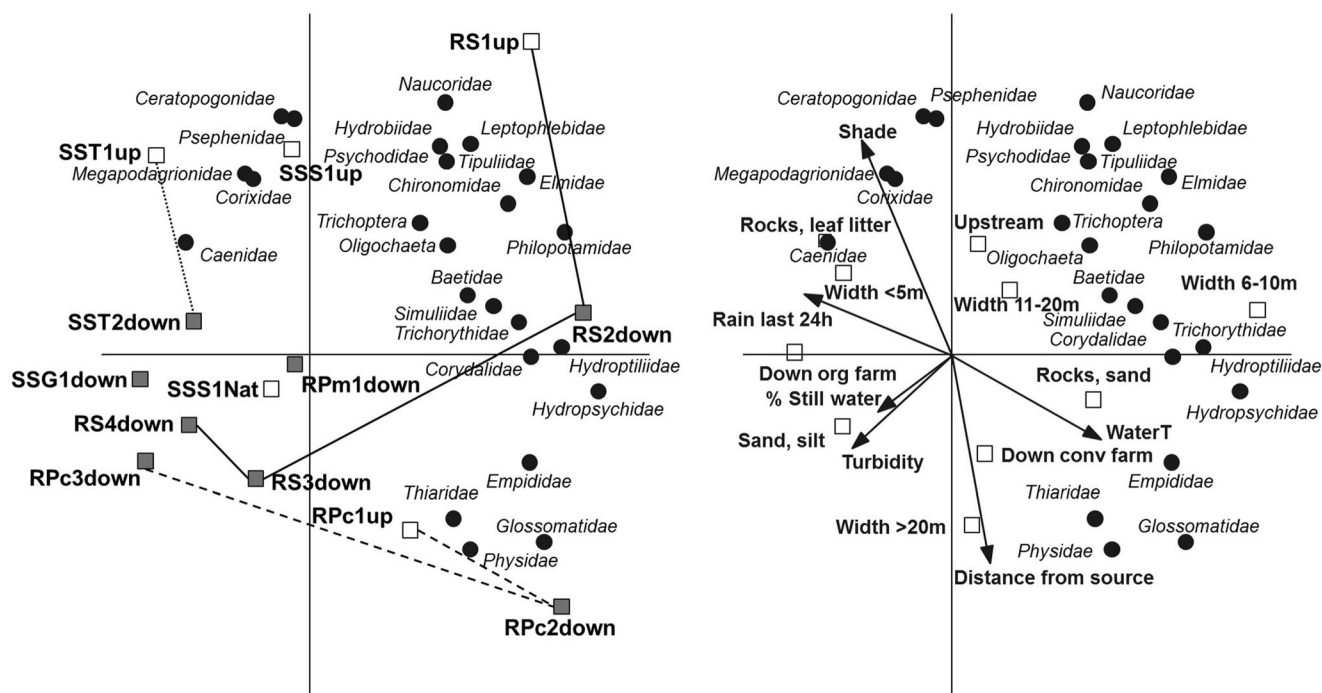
RS1up
Naucoridae
Ceratopogonidae
Psephenidae
Hydrobiidae
Leptophlebidae
SST1up
Psychodidae
Tipuliidae
Megapodagrionidae
SSS1up
Chironomidae
Elmidae
Corixidae
Trichoptera
Oligochaeta
Philopotamidae
Caenidae
Baetidae
Simuliidae
SST2down
Trichorythidae
RS2down
Corydalidae
Hydroptiliidae
SSG1down
SSS1Nat
RPm1down
Hydropsychidae
RS4down
RS3down
Empididae
RPc3down
Thiaridae
RPc1up
Glossomatidae
Physidae
RPc2down

Ceratopogonidae
Psephenidae
Naucoridae
Shade
Hydrobiidae
Leptophlebidae
Psychodidae
Tipuliidae
Megapodagrionidae
Chironomidae
Elmidae
Corixidae
Rocks, leaf litter
Upstream
Trichoptera
Caenidae
Oligochaeta
Philopotamidae
Baetidae
Width <5m
Width 11-20m
Width 6-10m
Rain last 24h
Simuliidae
Trichorythidae
Corydalidae
Hydroptiliidae
Down org farm
Rocks, sand
% Still water
Hydropsychidae
Sand, silt
WaterT
Turbidity
Down conv farm
Empididae
Thiaridae
Glossomatidae
Width >20m
Physidae
Distance from source